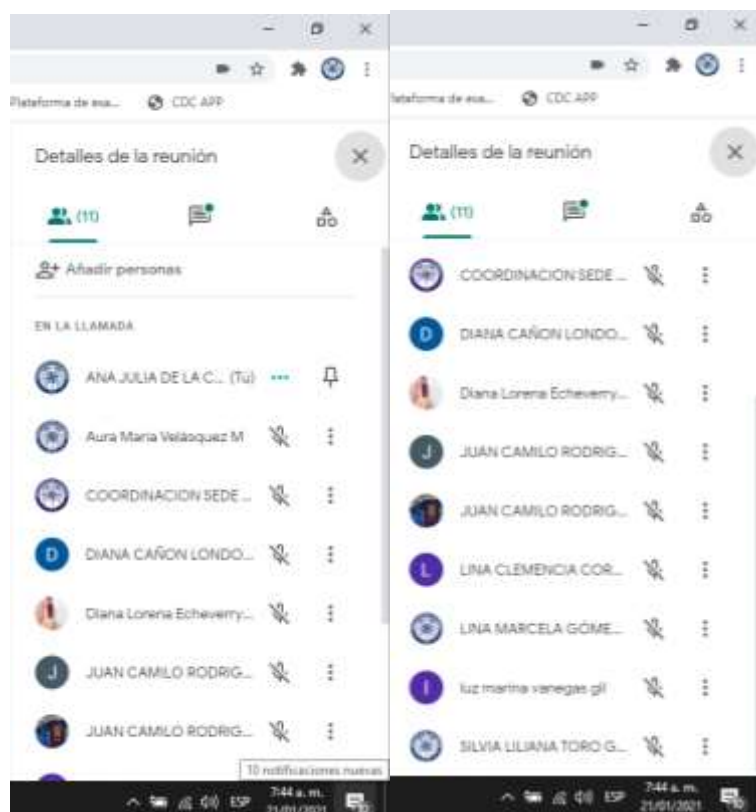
Plataforma de esa... CDC APP

Detalles de la reunión

(11)

Añadir personas

EN LA LLAMADA

ANA JULIA DE LA C... (Tú)

Aura Maria Velásquez M

COORDINACION SEDE ...

D DIANA CAÑON LONDO...

Diana Lorena Echeverry...

J JUAN CAMILO RODRIG...

JUAN CAMILO RODRIG...

10 notificaciones nuevas

ESP 7:44 a. m. 21/01/2021

Plataforma de esa... CDC APP

Detalles de la reunión

(11)

COORDINACION SEDE ...

D DIANA CAÑON LONDO...

Diana Lorena Echeverry...

J JUAN CAMILO RODRIG...

JUAN CAMILO RODRIG...

L LINA CLEMENCIA COR...

LINA MARCELA GOME...

l luz marina vanegas gil

SILVIA LILIANA TORO G...

ESP 7:44 a. m. 21/01/2021